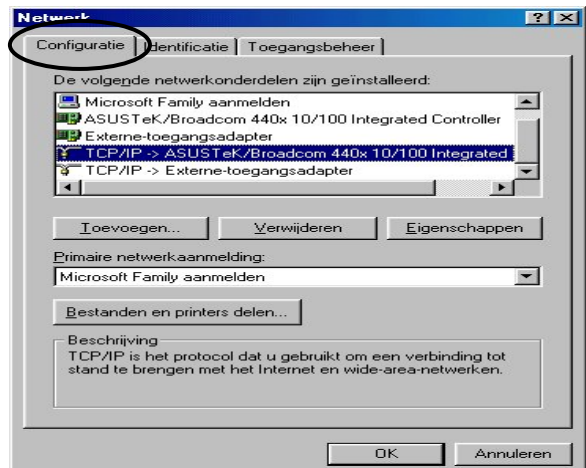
Netwerk

?

Configuratie

Identificatie

Toegangsbeheer

De volgende netwerkonderdelen zijn geïnstalleerd:

Microsoft Family aanmelden

ASUSTeK/Broadcom 440x 10/100 Integrated Controller

Externe-toegangsadapter

TCP/IP -> ASUSTeK/Broadcom 440x 10/100 Integrated

TCP/IP -> Externe-toegangsadapter

Toevoegen...

Verwijderen

Eigenschappen

Primaire netwerkaanmelding:

Microsoft Family aanmelden

Bestanden en printers delen...

Beschrijving

TCP/IP is het protocol dat u gebruikt om een verbinding tot stand te brengen met het Internet en wide-area-netwerken.

OK

Annuleren